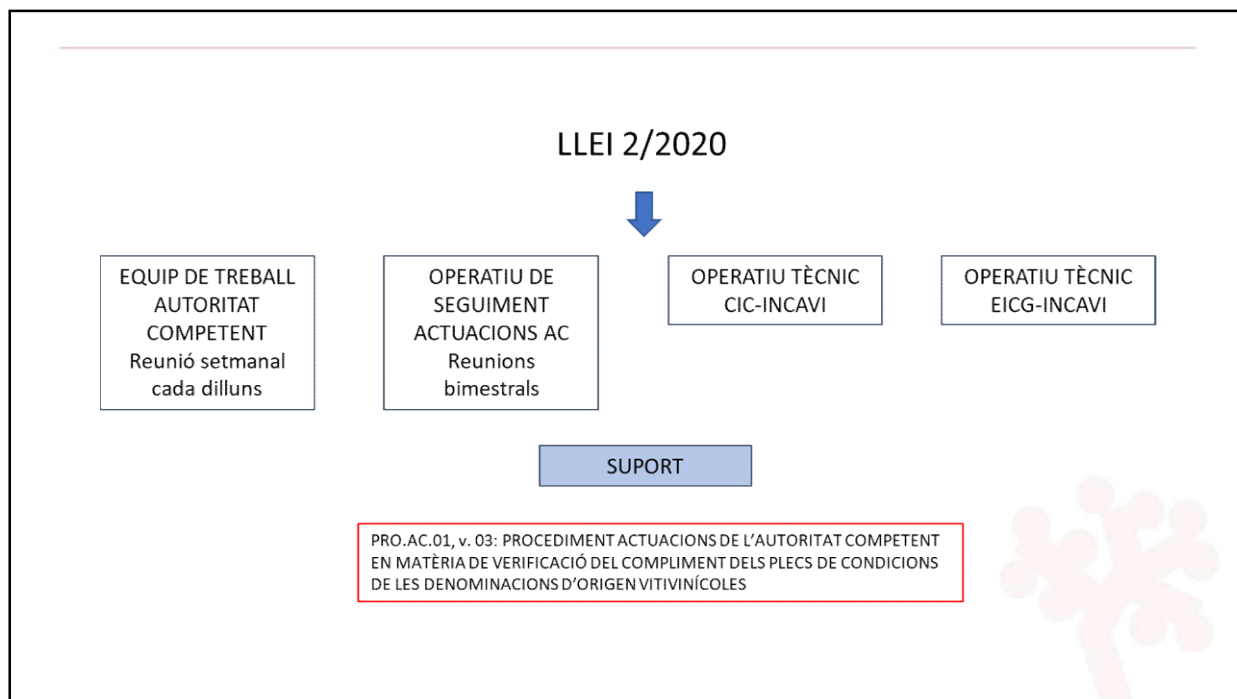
LLEI 2/2020

EQUIP DE TREBALL AUTORITAT COMPETENT
Reunió setmanal cada dilluns

OPERATIU DE SEGUIMENT ACTUACIONS AC
Reunions bimestrals

OPERATIU TÈCNIC CIC-INCAVI

OPERATIU TÈCNIC EICG-INCAVI

SUPORT

PRO.AC.01, v. 03: PROCEDIMENT ACTUACIONS DE L'AUTORITAT COMPETENT EN MATÈRIA DE VERIFICACIÓ DEL COMPLIMENT DELS PLECS DE CONDICIONS DE LES DENOMINACIONS D'ORIGEN VITIVINÍCOLES